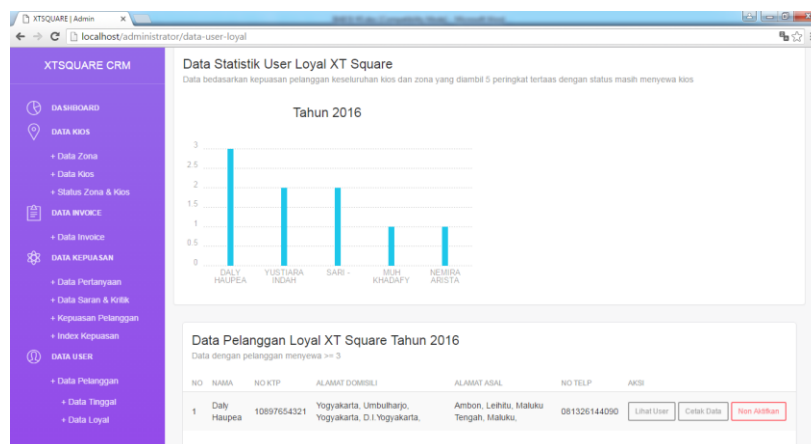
XTSQUARE | Admin

localhost/administrator/data-user-loyal

XTSQUARE CRM

DASHBOARD

DATA KIOS

+ Data Zona

+ Data Kios

+ Status Zona & Kios

DATA INVOICE

+ Data Invoice

DATA KEPUASAN

+ Data Pertanyaan

+ Data Saran & Kritik

+ Kepuasan Pelanggan

+ Index Kepuasan

DATA USER

+ Data Pelanggan

+ Data Tinggal

+ Data Loyal

Data Statistik User Loyal XT Square

Data bedasarkan kepuasan pelanggan keseluruhan kios dan zona yang diambil 5 peringkat tertaas dengan status masih menyewa kios

Tahun 2016

3
2.5
2
1.5
1
0.5
0

DALY HAUPEA
YUSTIARA INDAH
SARI -
MUH KHADAFY
NEMIRA ARISTA

Data Pelanggan Loyal XT Square Tahun 2016

Data dengan pelanggan menyewa >= 3

| NO | NAMA | NO KTP | ALAMAT DOMISILI | ALAMAT ASAL | NO TELP | AKSI |
|---|---|---|---|---|---|---|
| 1 | Daly Haupea | 10897654321 | Yogyakarta, Umbulharjo, Yogyakarta, D.I.Yogyakarta, | Ambon, Leihitu, Maluku Tengah, Maluku, | 081326144090 | Lihat User Cetak Data Non Aktifkan |